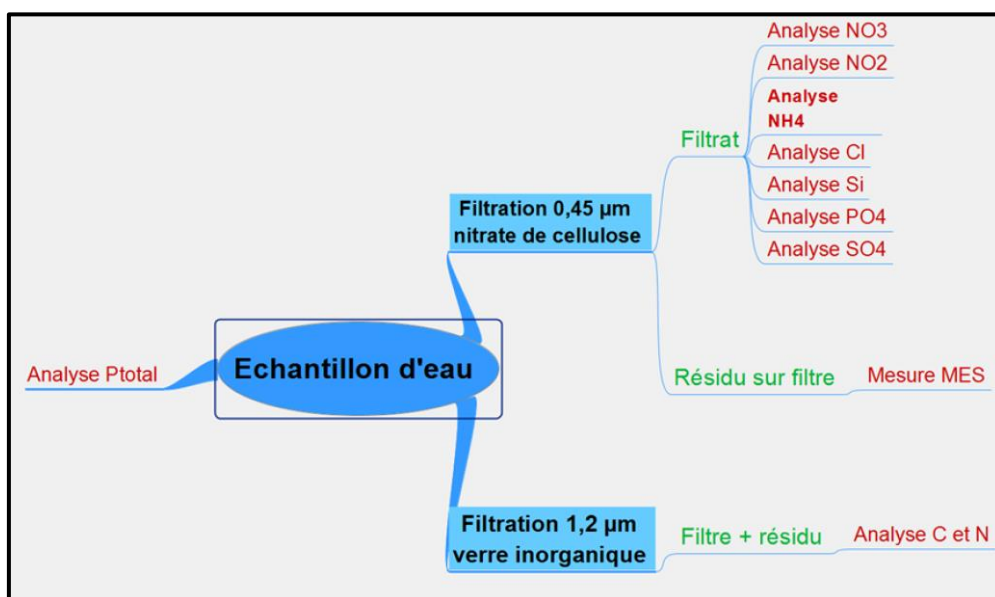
Analyse Ptotal

Echantillon d'eau

Filtration 0,45 µm nitrate de cellulose

Filtrat

Analyse NO3
Analyse NO2
Analyse NH4
Analyse Cl
Analyse Si
Analyse PO4
Analyse SO4

Résidu sur filtre

Mesure MES

Filtration 1,2 µm verre inorganique

Filtre + résidu

Analyse C et N